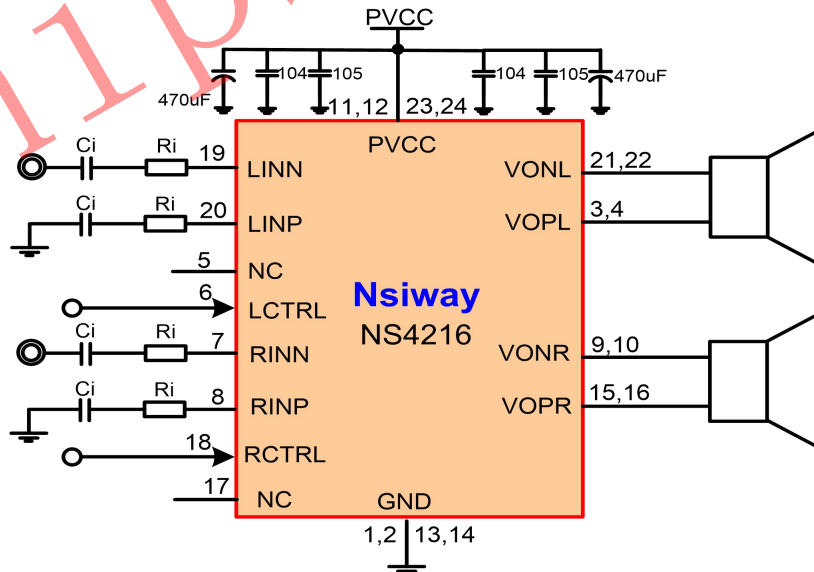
PVCC

470uF 104 105 11,12 23,24 104 105 470uF

PVCC

Ci Ri 19 LINN
Ci Ri 20 LINP
5 NC
6 LCTRL
Ci Ri 7 RINN
Ci Ri 8 RINP
18 RCTRL
17 NC

Nsiway
NS4216

VONL 21,22
VOPL 3,4
VONR 9,10
VOPR 15,16

GND
1,2 13,14